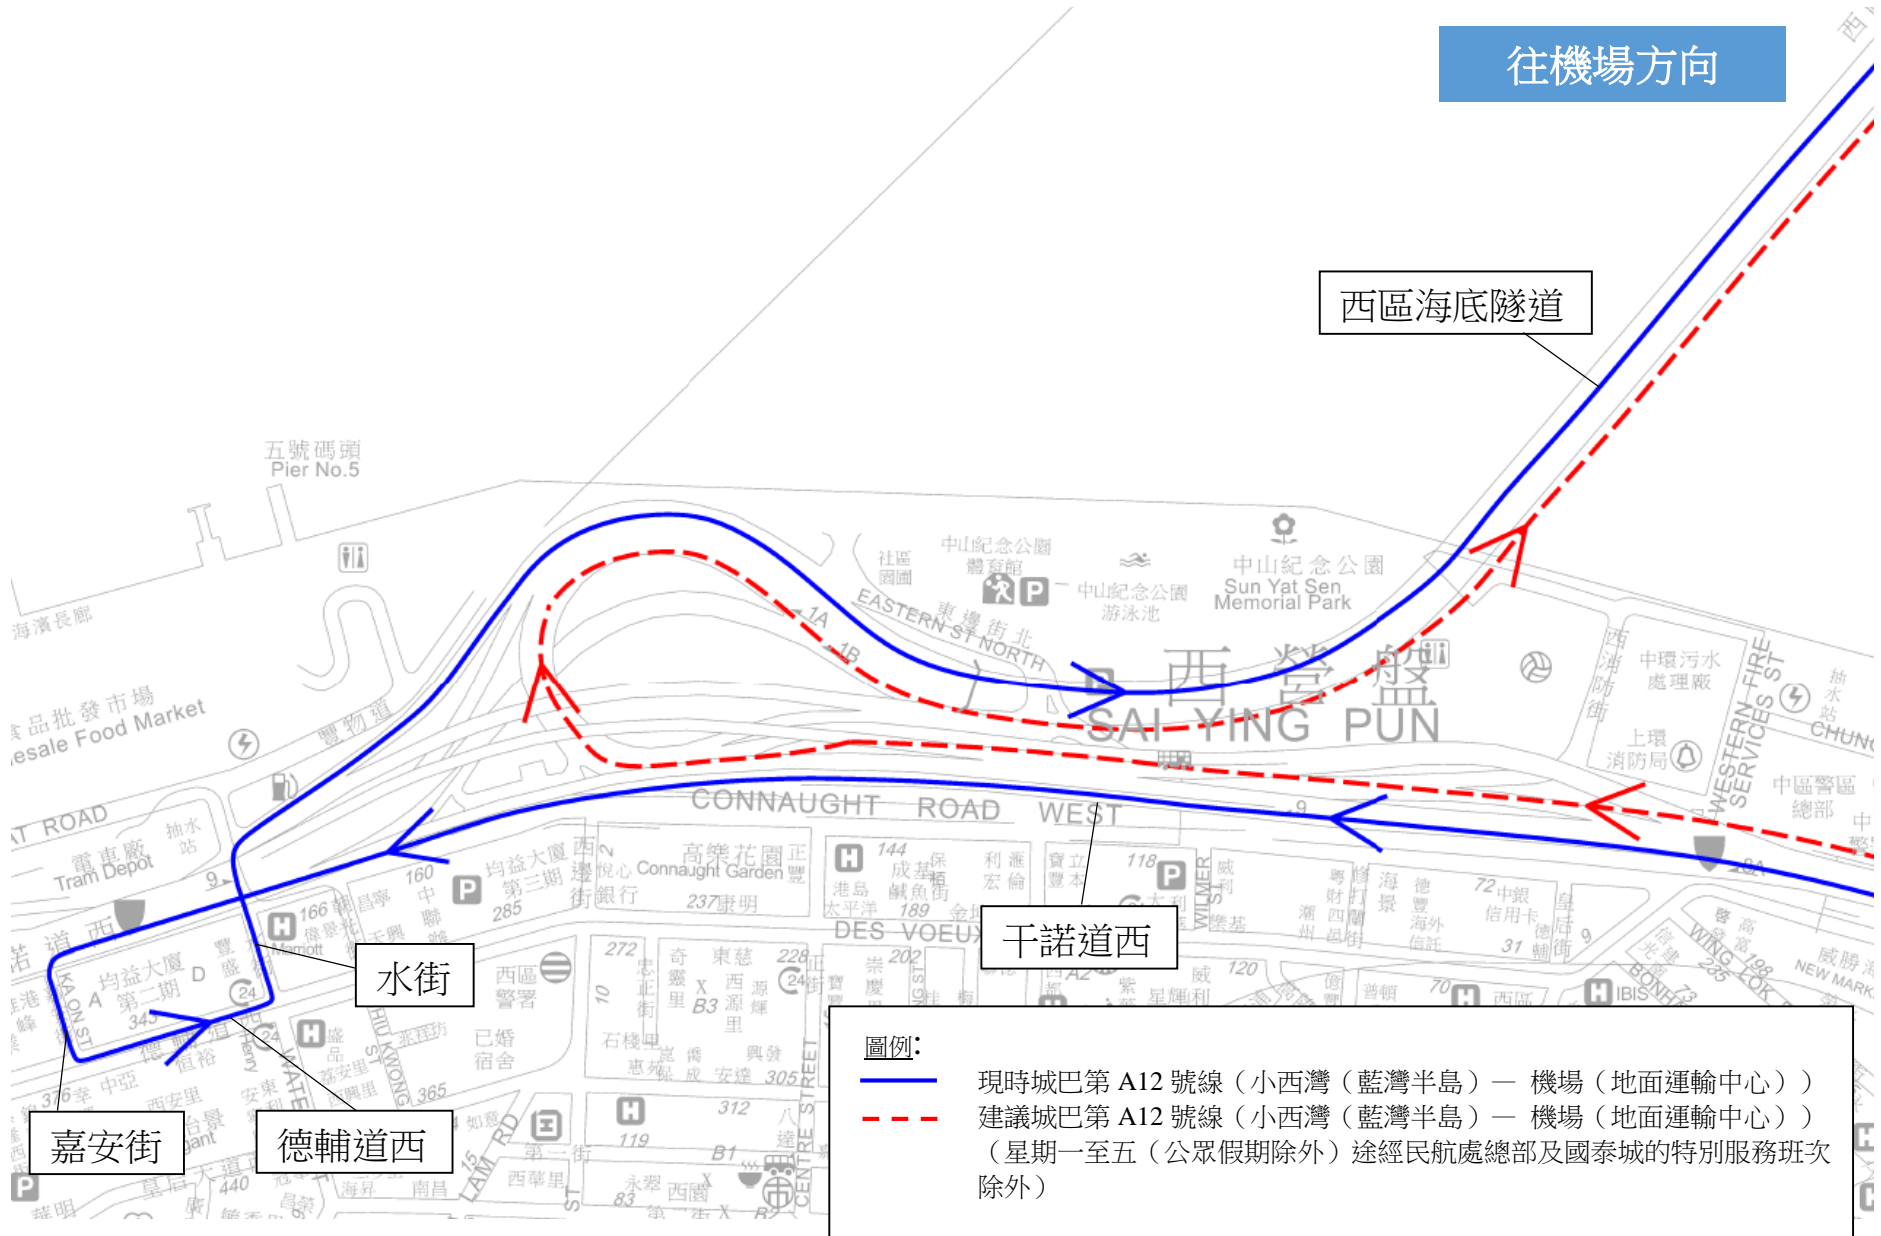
往機場方向

西區海底隧道

五號碼頭
Pier No.5

海濱長廊

食品批發市場
Wholesale Food Market

雪廠街道

中山紀念公園體育館

中山紀念公園游泳池

中山紀念公園
Sun Yat Sen Memorial Park

EASTERN ST NORTH

西營盤
SAI YING PUN

CONNAUGHT ROAD WEST

電車廠
Tram Depot

中環污水處理廠

上環消防局

中區警區總部

WESTERN FIRE SERVICES ST

高樂花園
Connaught Garden

均益大廈第三期

均益大廈第二期

水街

干諾道西

DES VOEUX

嘉安街

德輔道西

西區警署

圖例:

現時城巴第 A12 號線（小西灣（藍灣半島）— 機場（地面運輸中心））

建議城巴第 A12 號線（小西灣（藍灣半島）— 機場（地面運輸中心））（星期一至五（公眾假期除外）途經民航處總部及國泰城的特別服務班次除外）